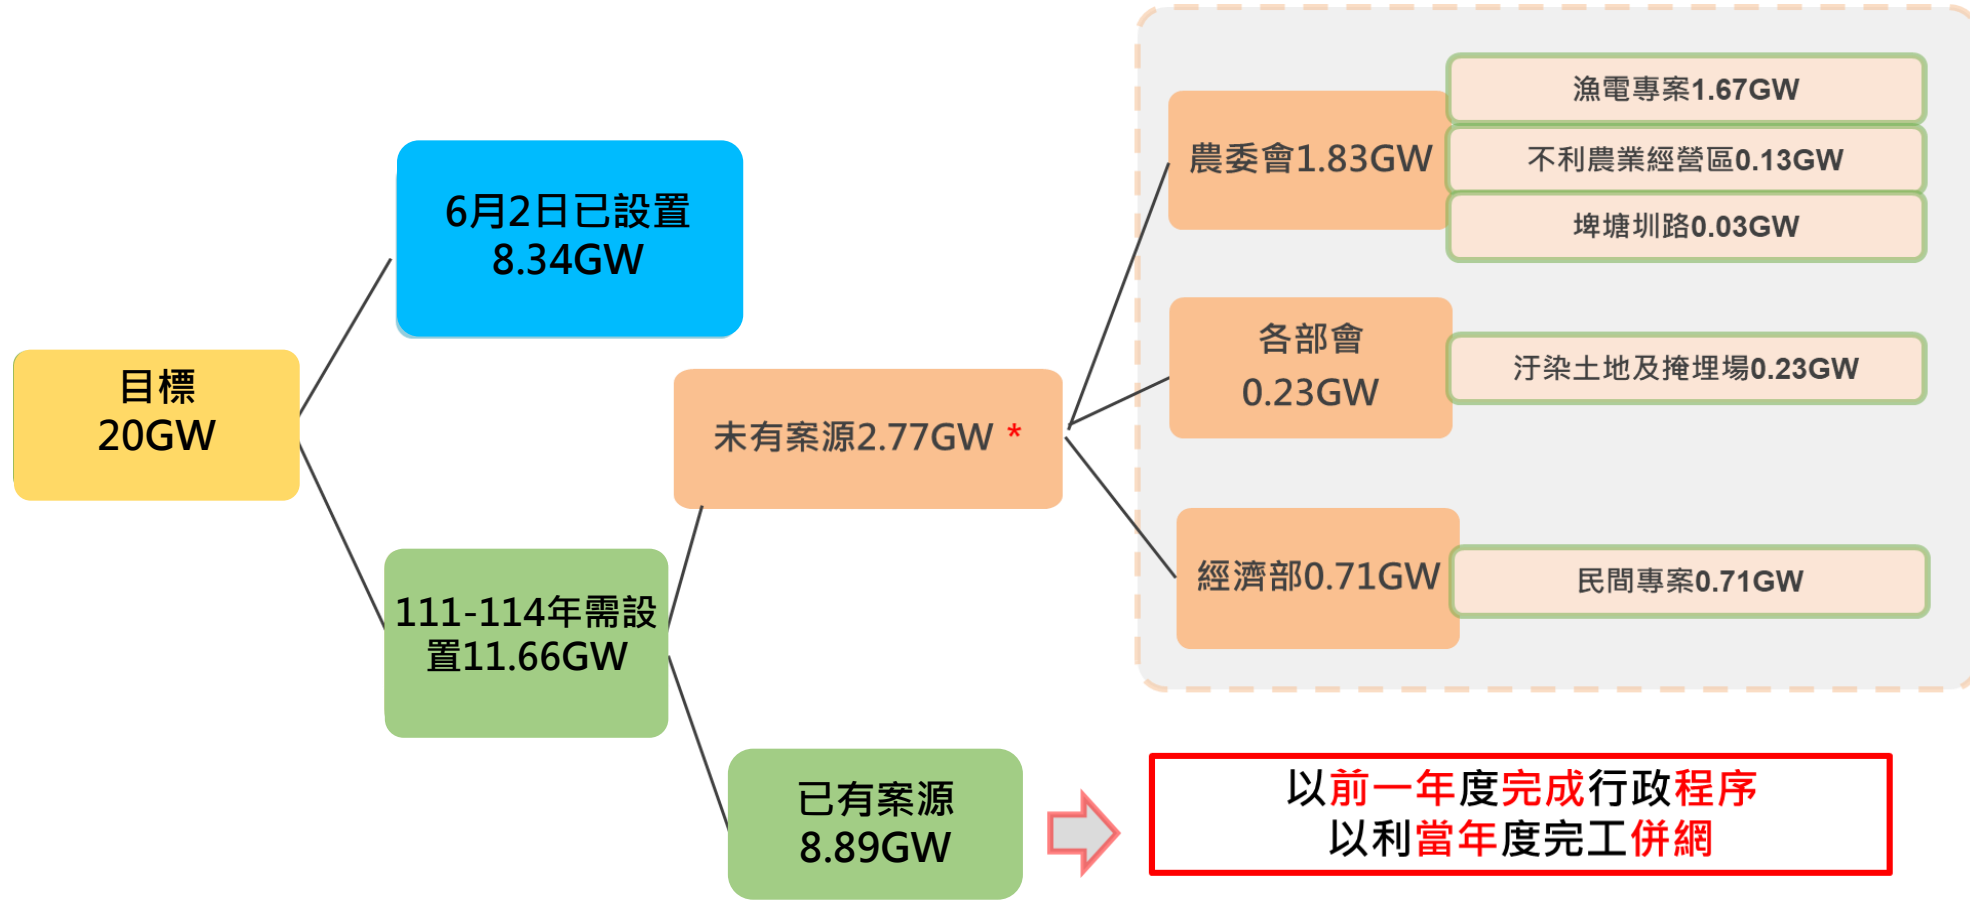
目標
20GW

6月2日已設置
8.34GW

111-114年需設置11.66GW

未有案源2.77GW *

已有案源
8.89GW

農委會1.83GW

漁電專案1.67GW

不利農業經營區0.13GW

埤塘圳路0.03GW

各部會
0.23GW

汙染土地及掩埋場0.23GW

經濟部0.71GW

民間專案0.71GW

以前一年度完成行政程序
以利當年度完工併網